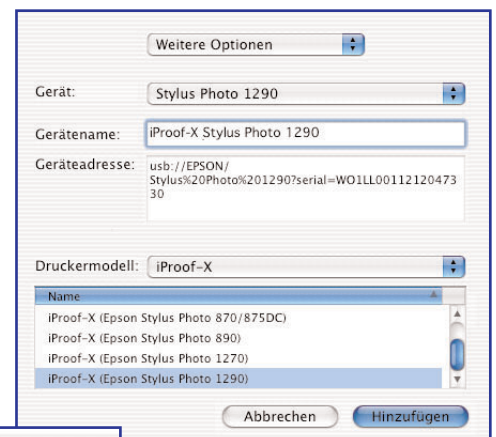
Weitere Optionen

Gerät: Stylus Photo 1290

Gerätename: iProof-X Stylus Photo 1290

Geräteadresse: usb://EPSON/Stylus%20Photo%201290?serial=WO1LL0011212047330

Druckermodell: iProof-X

| Name |
|---|
| iProof-X (Epson Stylus Photo 870/875DC) |
| iProof-X (Epson Stylus Photo 890) |
| iProof-X (Epson Stylus Photo 1270) |
| iProof-X (Epson Stylus Photo 1290) |

Abbrechen Hinzufügen